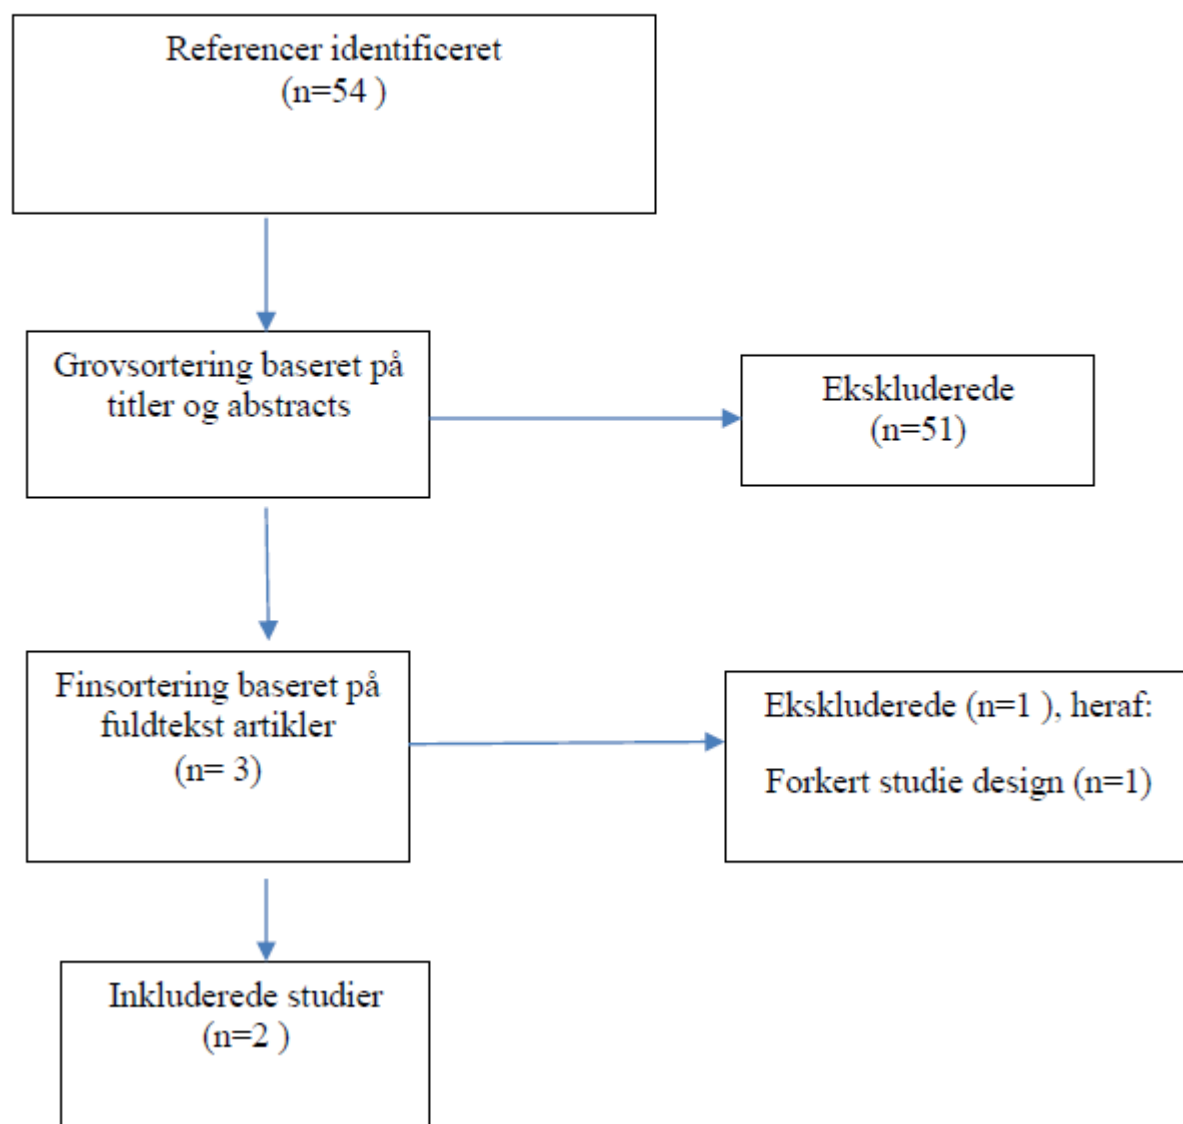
Referencer identificeret
(n=54 )

Grovsortering baseret på titler og abstracts

Ekskluderede
(n=51)

Finsortering baseret på fuldtekst artikler
(n= 3)

Ekskluderede (n=1 ), heraf:

Forkert studie design (n=1)

Inkluderede studier
(n=2 )